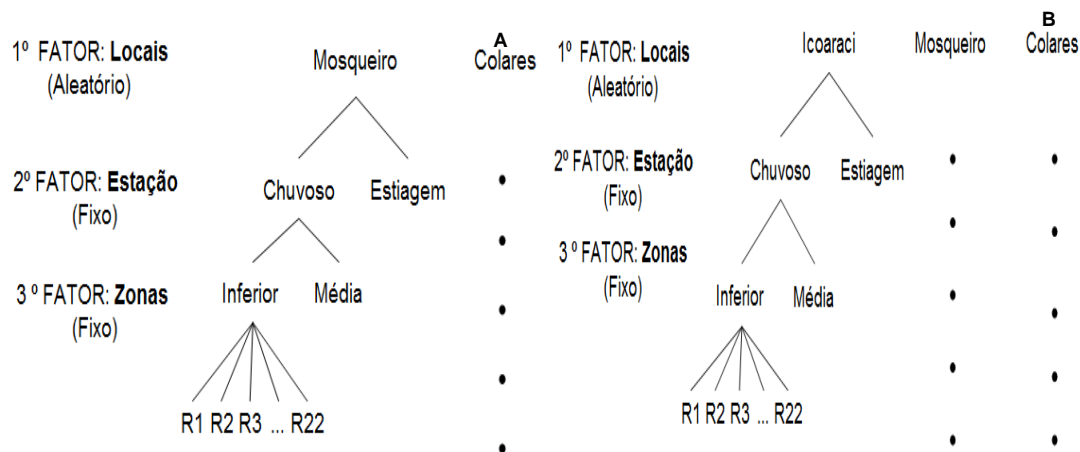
A

1º FATOR: **Locais**
(Aleatório)

Mosqueiro

Colares

2º FATOR: **Estação**
(Fixo)

Chuvoso Estiagem

3 º FATOR: **Zonas**
(Fixo)

Inferior Média

R1 R2 R3 ... R22

B

1º FATOR: **Locais**
(Aleatório)

Icoaraci

Mosqueiro

Colares

2º FATOR: **Estação**
(Fixo)

Chuvoso Estiagem

3 º FATOR: **Zonas**
(Fixo)

Inferior Média

R1 R2 R3 ... R22